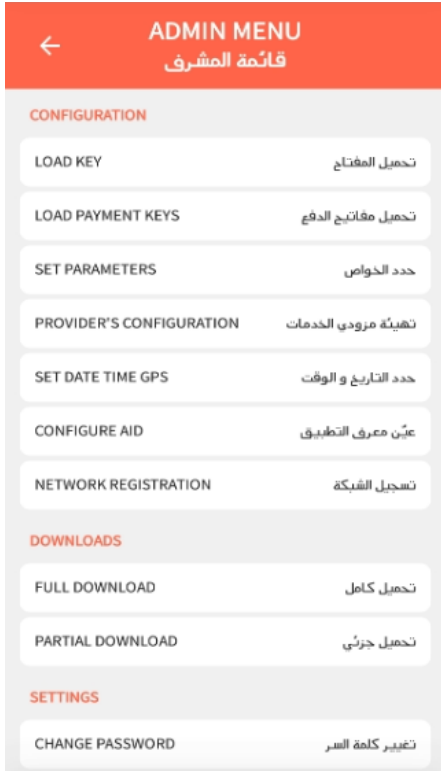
ADMIN MENU
قائمة المشرف

CONFIGURATION

LOAD KEY تحميل المفتاح

LOAD PAYMENT KEYS تحميل مفاتيح الدفع

SET PARAMETERS حدد الخواص

PROVIDER'S CONFIGURATION تهيئة مزودي الخدمات

SET DATE TIME GPS حدد التاريخ و الوقت

CONFIGURE AID عيّن معرف التطبيق

NETWORK REGISTRATION تسجيل الشبكة

DOWNLOADS

FULL DOWNLOAD تحميل كامل

PARTIAL DOWNLOAD تحميل جزئي

SETTINGS

CHANGE PASSWORD تغيير كلمة السر